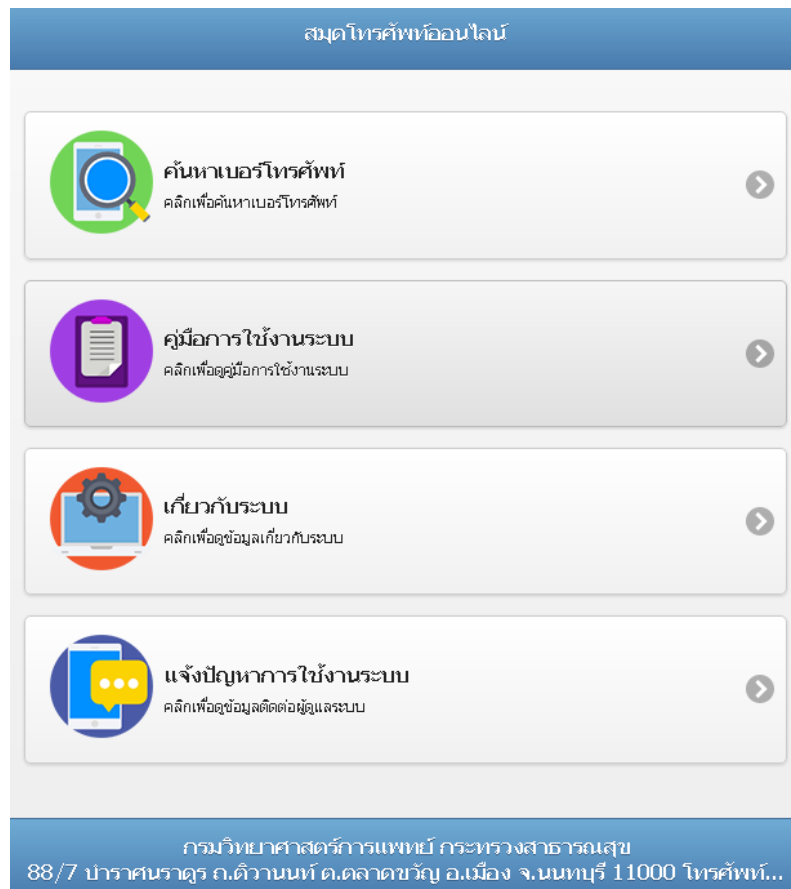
สมุดโทรศัพท์ออนไลน์

ค้นหาเบอร์โทรศัพท์
คลิกเพื่อค้นหาเบอร์โทรศัพท์

คู่มือการใช้งานระบบ
คลิกเพื่อดูคู่มือการใช้งานระบบ

เกี่ยวกับระบบ
คลิกเพื่อดูข้อมูลเกี่ยวกับระบบ

แจ้งปัญหาการใช้งานระบบ
คลิกเพื่อดูข้อมูลติดต่อผู้ดูแลระบบ

กรมวิทยาศาสตร์การแพทย์ กระทรวงสาธารณสุข
88/7 บำราศนราดูร ถ.ติวานนท์ ต.ตลาดขวัญ อ.เมือง จ.นนทบุรี 11000 โทรศัพท์...